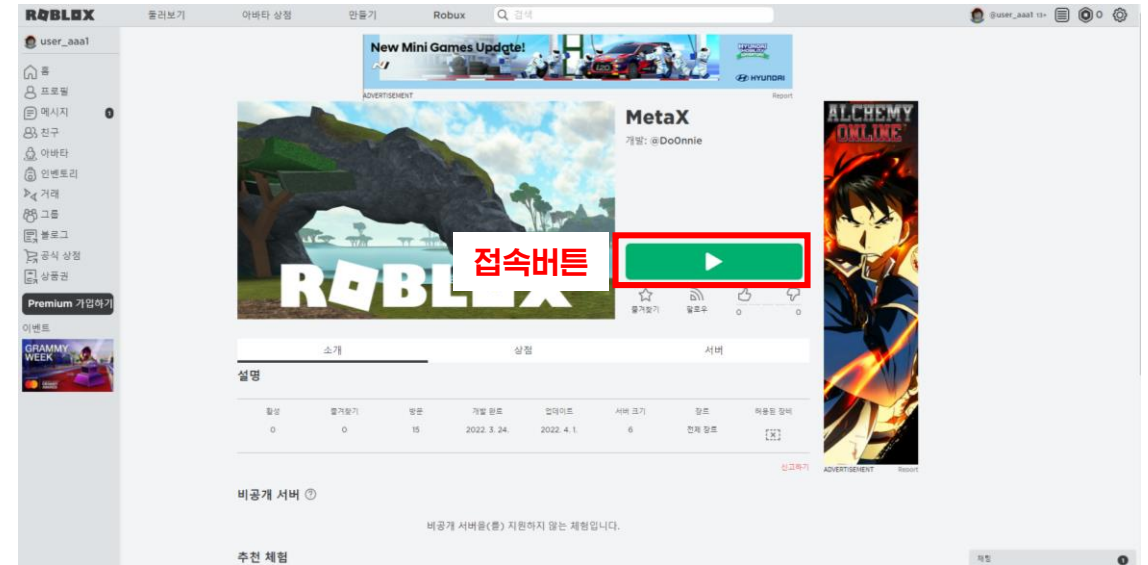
ROBLOX 둘러보기 아바타 상점 만들기 Robux 검색

@user_aaa1 13+ 0

user_aaa1

홈
프로필
메시지 0
친구
아바타
인벤토리
거래
그룹
블로그
공식 상점
상품권

Premium 가입하기

이벤트

GRAMMY WEEK

New Mini Games Update!

HYUNDAI

ADVERTISEMENT Report

ROBLOX

MetaX

개발: @DoOnnie

접속버튼

즐겨찾기 팔로우 0 0

소개 상점 서버

설명

| 활성 | 즐겨찾기 | 방문 | 개발 완료 | 업데이트 | 서버 크기 | 장르 | 허용된 장비 |
|---|---|---|---|---|---|---|---|
| 0 | 0 | 15 | 2022. 3. 24. | 2022. 4. 1. | 6 | 전체 장르 | [X] |

신고하기

비공개 서버

비공개 서버을(를) 지원하지 않는 체험입니다.

추천 체험

ALCHEMY ONLINE

ADVERTISEMENT Report

채팅